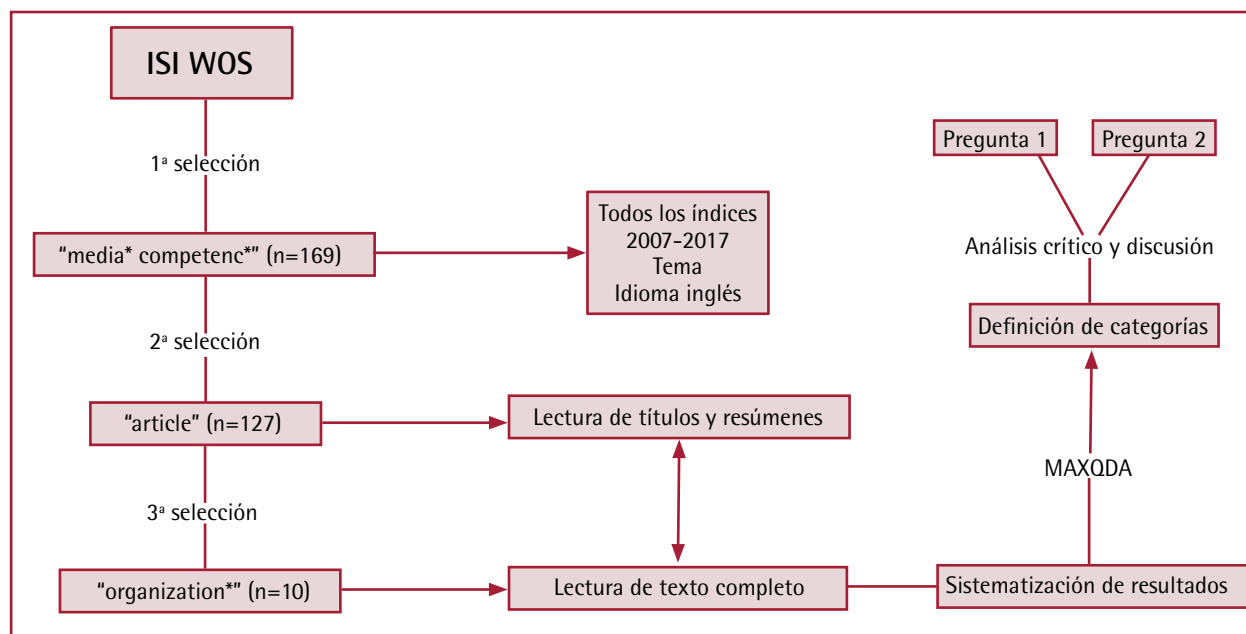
ISI WOS

1ª selección

"media* competenc*" (n=169)

Todos los índices
2007-2017
Tema
Idioma inglés

2ª selección

"article" (n=127)

Lectura de títulos y resúmenes

3ª selección

"organization*" (n=10)

Lectura de texto completo

Sistematización de resultados

MAXQDA

Definición de categorías

Análisis crítico y discusión

Pregunta 1

Pregunta 2